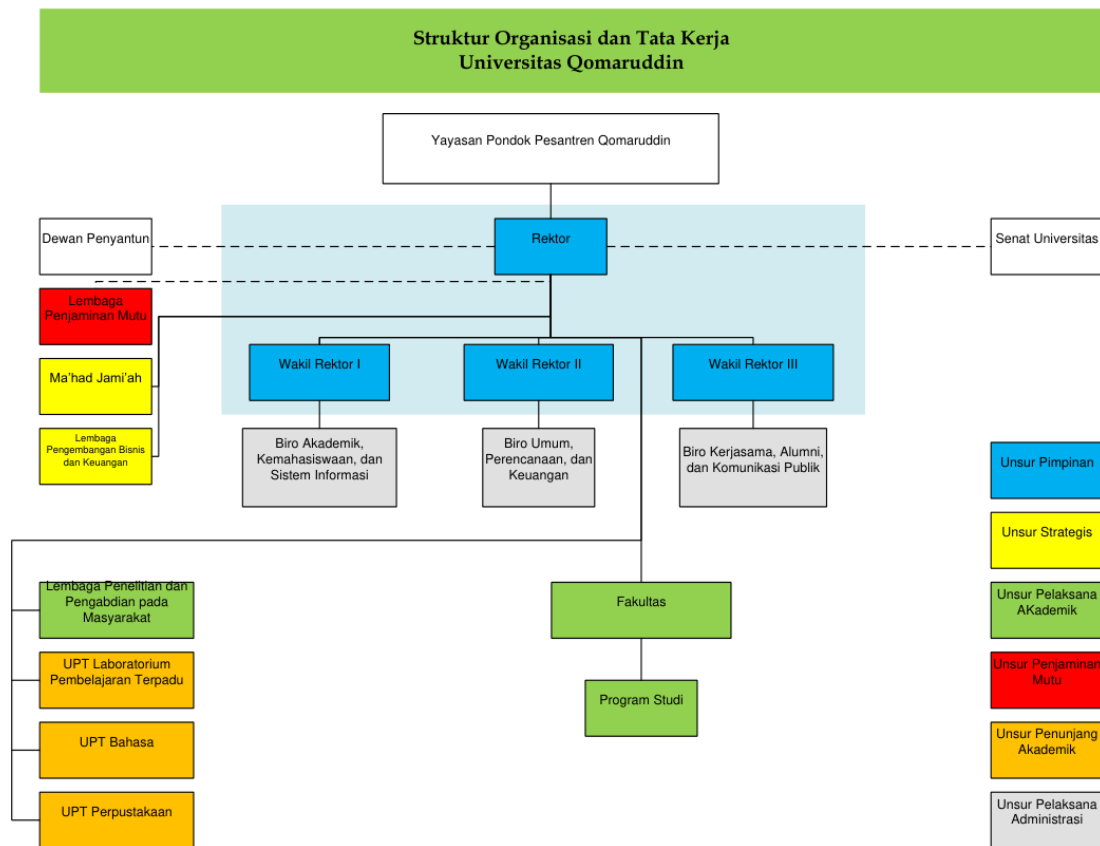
Struktur Organisasi dan Tata Kerja
Universitas Qomaruddin

Yayasan Pondok Pesantren Qomaruddin

Dewan Penyantun

Rektor

Senat Universitas

Lembaga Penjaminan Mutu

Ma'had Jami'ah

Lembaga Pengembangan Bisnis dan Keuangan

Wakil Rektor I

Wakil Rektor II

Wakil Rektor III

Biro Akademik, Kemahasiswaan, dan Sistem Informasi

Biro Umum, Perencanaan, dan Keuangan

Biro Kerjasama, Alumni, dan Komunikasi Publik

Unsur Pimpinan

Unsur Strategis

Lembaga Penelitian dan Pengabdian pada Masyarakat

Fakultas

Unsur Pelaksana AKademik

UPT Laboratorium Pembelajaran Terpadu

Program Studi

Unsur Penjaminan Mutu

UPT Bahasa

Unsur Penunjang Akademik

UPT Perpustakaan

Unsur Pelaksana Administrasi